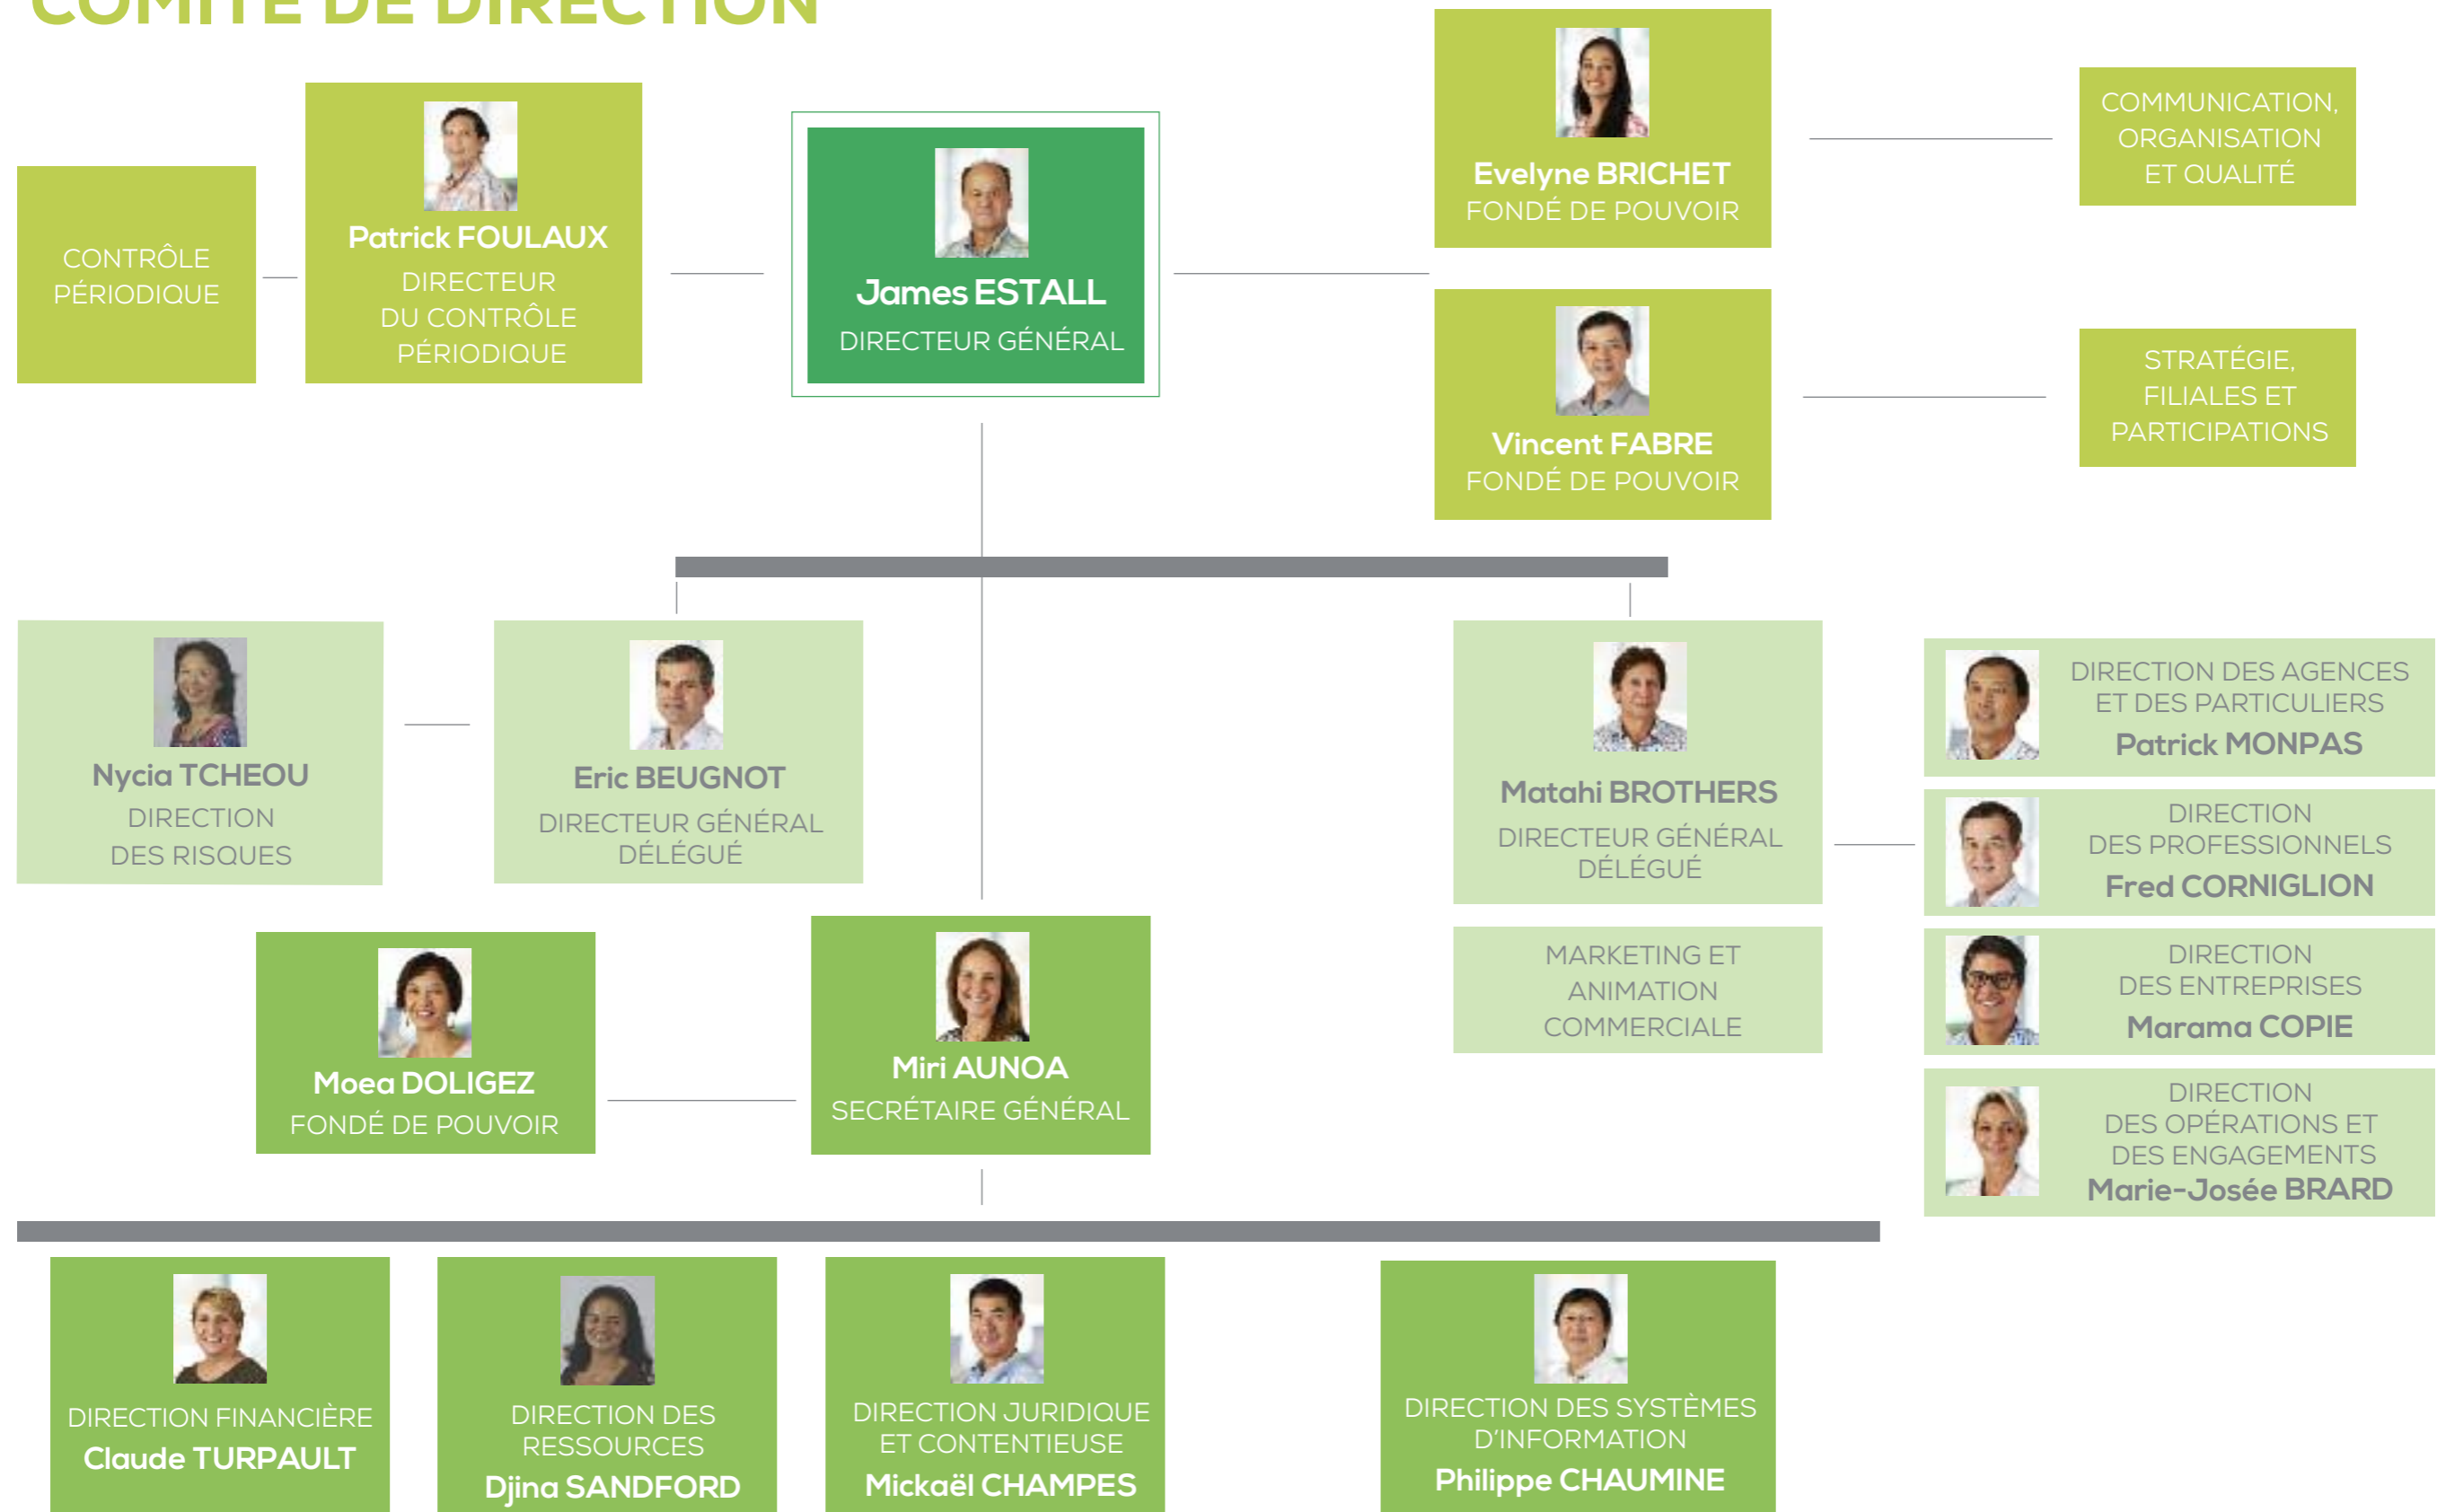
COMITÉ DE DIRECTION

CONTRÔLE PÉRIODIQUE

Patrick FOULAUX
DIRECTEUR DU CONTRÔLE PÉRIODIQUE

James ESTALL
DIRECTEUR GÉNÉRAL

Evelyne BRICHET
FONDÉ DE POUVOIR

COMMUNICATION, ORGANISATION ET QUALITÉ

Vincent FABRE
FONDÉ DE POUVOIR

STRATÉGIE, FILIALES ET PARTICIPATIONS

Nycia TCHEOU
DIRECTION DES RISQUES

Eric BEUGNOT
DIRECTEUR GÉNÉRAL DÉLÉGUÉ

Matahi BROTHERS
DIRECTEUR GÉNÉRAL DÉLÉGUÉ

DIRECTION DES AGENCES ET DES PARTICULIERS
Patrick MONPAS

DIRECTION DES PROFESSIONNELS
Fred CORNIGLION

MARKETING ET ANIMATION COMMERCIALE

DIRECTION DES ENTREPRISES
Marama COPIE

Moea DOLIGEZ
FONDÉ DE POUVOIR

Miri AUNOA
SECRÉTAIRE GÉNÉRAL

DIRECTION DES OPÉRATIONS ET DES ENGAGEMENTS
Marie-Josée BRARD

DIRECTION FINANCIÈRE
Claude TURPAULT

DIRECTION DES RESSOURCES
Djina SANDFORD

DIRECTION JURIDIQUE ET CONTENTIEUSE
Mickaël CHAMPES

DIRECTION DES SYSTÈMES D'INFORMATION
Philippe CHAUMINE